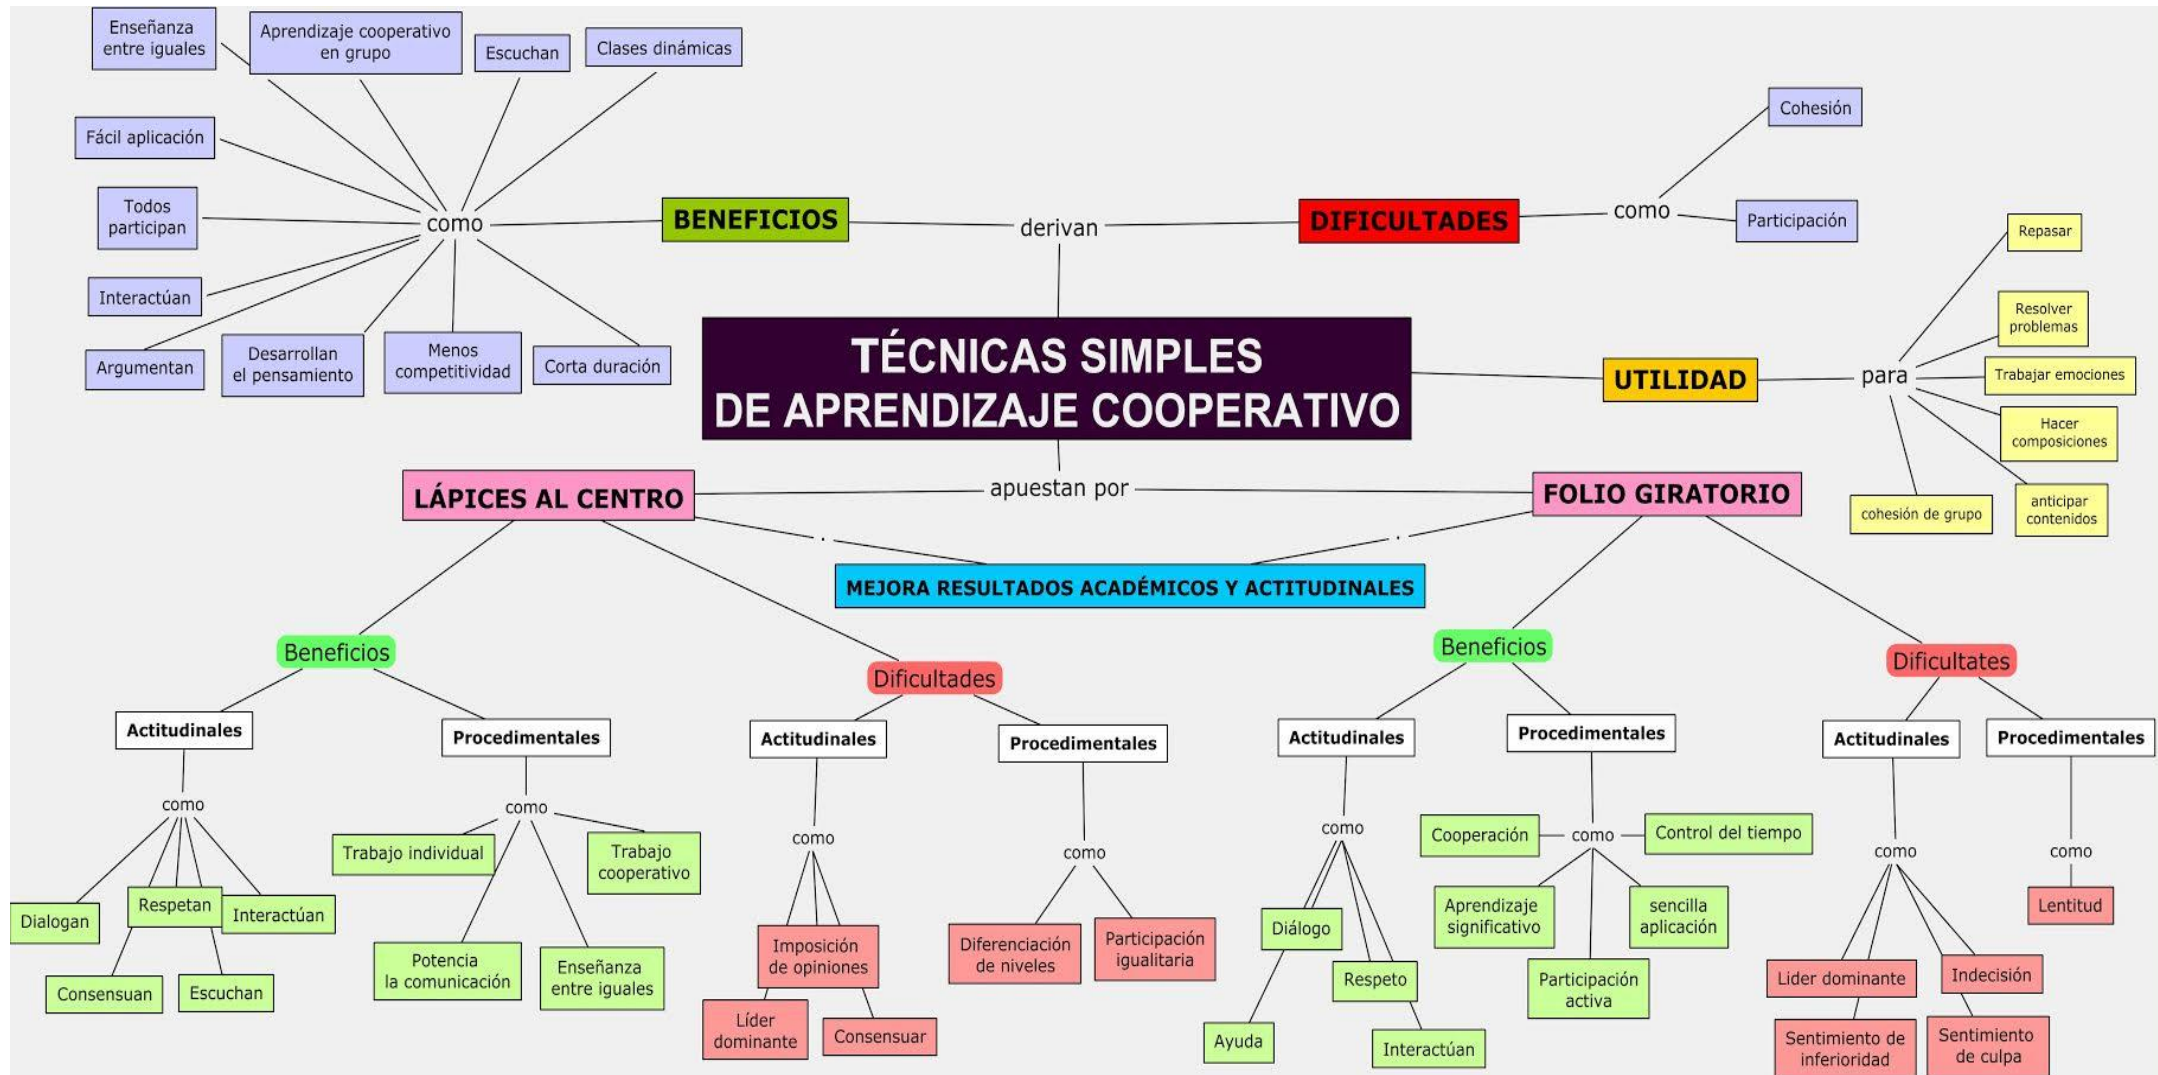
TÉCNICAS SIMPLES DE APRENDIZAJE COOPERATIVO

derivan

BENEFICIOS

como

Enseñanza entre iguales
Aprendizaje cooperativo en grupo
Escuchan
Clases dinámicas
Fácil aplicación
Todos participan
Interactúan
Argumentan
Desarrollan el pensamiento
Menos competitividad
Corta duración

DIFICULTADES

como

Cohesión
Participación

UTILIDAD

para

Repasar
Resolver problemas
Trabajar emociones
Hacer composiciones
anticipar contenidos
cohesión de grupo

apuestan por

LÁPICES AL CENTRO

FOLIO GIRATORIO

MEJORA RESULTADOS ACADÉMICOS Y ACTITUDINALES

Beneficios

Actitudinales
como
Dialogan
Respetan
Interactúan
Consensuan
Escuchan

Procedimentales
como
Trabajo individual
Trabajo cooperativo
Potencia la comunicación
Enseñanza entre iguales

Dificultades

Actitudinales
como
Imposición de opiniones
Líder dominante
Consensuar

Procedimentales
como
Diferenciación de niveles
Participación igualitaria

Beneficios

Actitudinales
como
Diálogo
Respeto
Ayuda
Interactúan

Procedimentales
Cooperación
como
Control del tiempo
Aprendizaje significativo
sencilla aplicación
Participación activa

Dificultates

Actitudinales
como
Lider dominante
Indecisión
Sentimiento de inferioridad
Sentimiento de culpa

Procedimentales
como
Lentitud